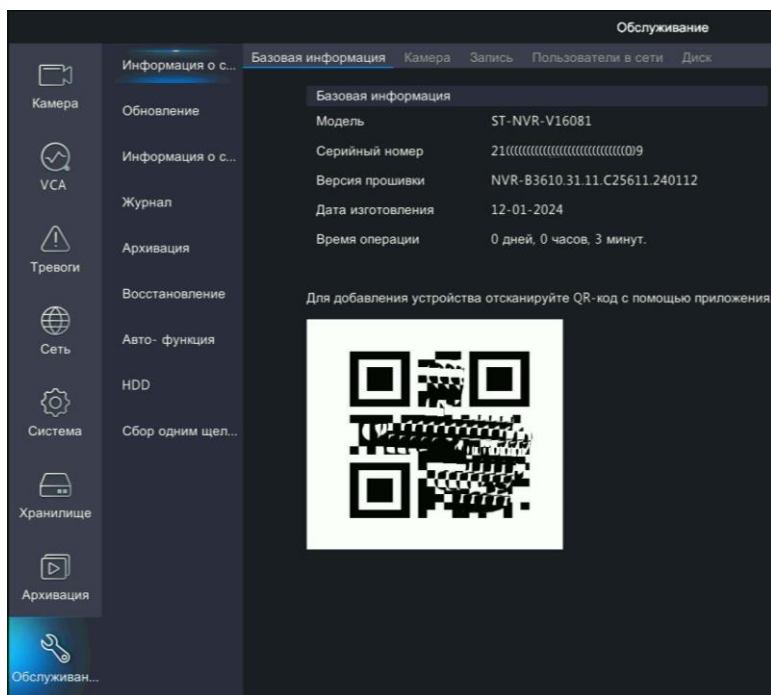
Обслуживание

Камера

VCA

Тревоги

Сеть

Система

Хранилище

Архивация

Обслуживан...

Информация о с...

Обновление

Информация о с...

Журнал

Архивация

Восстановление

Авто- функция

HDD

Сбор одним щел...

Базовая информация Камера Запись Пользователи в сети Диск

Базовая информация

| | |
|---|---|
| Модель | ST-NVR-V16081 |
| Серийный номер | 21((((((((((((((((((((((((((((((0)9 |
| Версия прошивки | NVR-B3610.31.11.C25611.240112 |
| Дата изготовления | 12-01-2024 |
| Время операции | 0 дней, 0 часов, 3 минут. |

Для добавления устройства отсканируйте QR-код с помощью приложения.